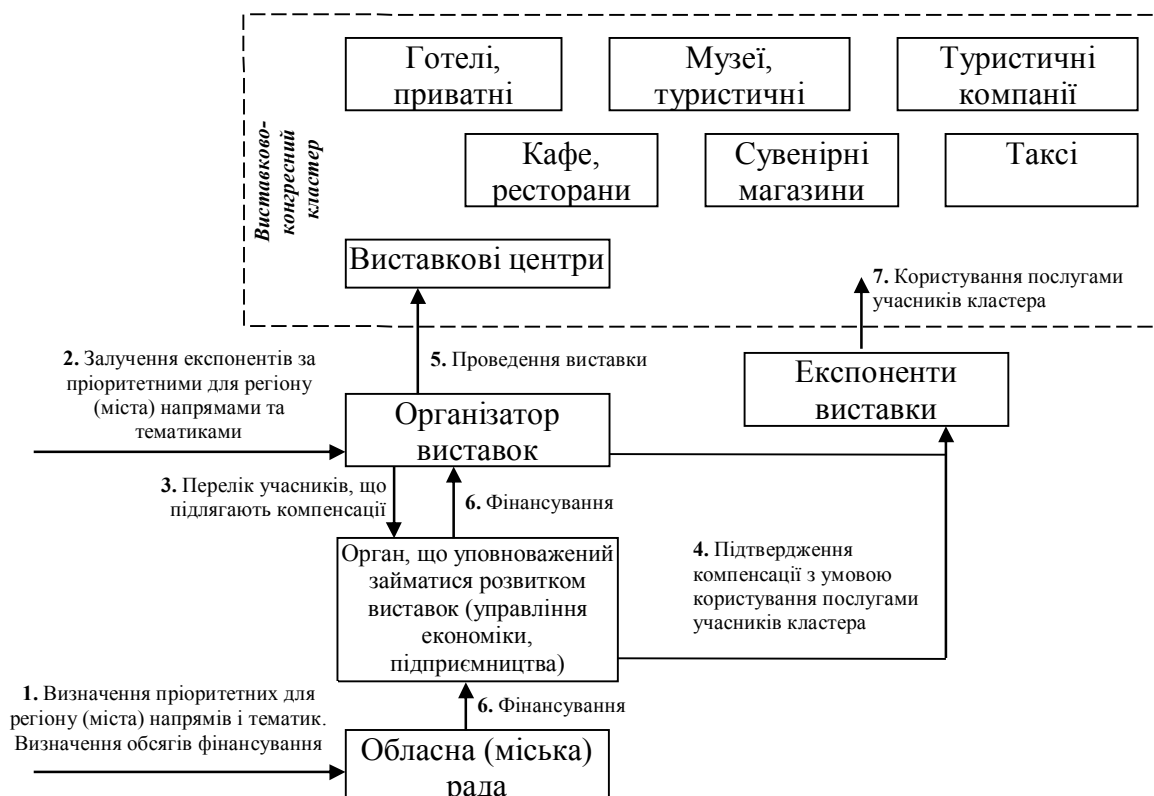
Виставково-конгресний кластер

Готелі, приватні

Музеї, туристичні

Туристичні компанії

Кафе, ресторани

Сувенірні магазини

Таксі

Виставкові центри

**7.** Користування послугами учасників кластера

**2.** Залучення експонентів за пріоритетними для регіону (міста) напрямами та тематиками

**5.** Проведення виставки

Експоненти виставки

Організатор виставок

**3.** Перелік учасників, що підлягають компенсації

**6.** Фінансування

Орган, що уповноважений займатися розвитком виставок (управління економіки, підприємництва)

**4.** Підтвердження компенсації з умовою користування послугами учасників кластера

**1.** Визначення пріоритетних для регіону (міста) напрямів і тематик. Визначення обсягів фінансування

**6.** Фінансування

Обласна (міська) рада